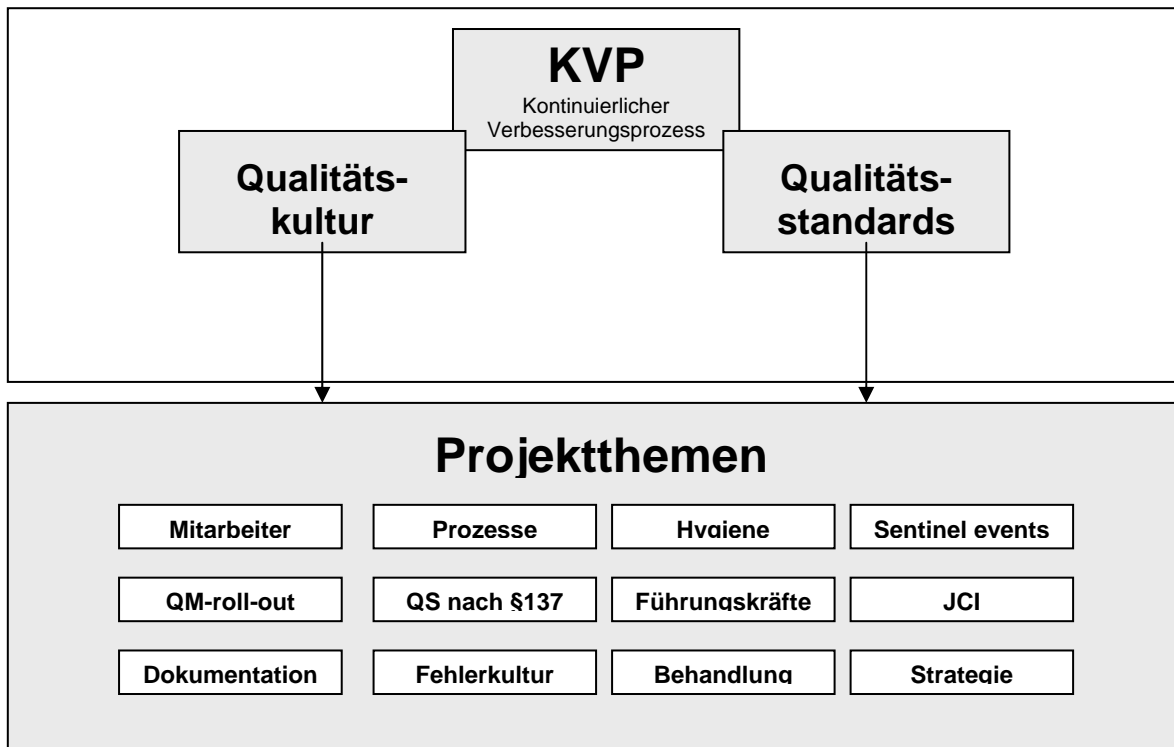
KVP
Kontinuierlicher Verbesserungsprozess

Qualitätskultur

Qualitätsstandards

Projektthemen

Mitarbeiter

Prozesse

Hygiene

Sentinel events

QM-roll-out

QS nach §137

Führungskräfte

JCI

Dokumentation

Fehlerkultur

Behandlung

Strategie